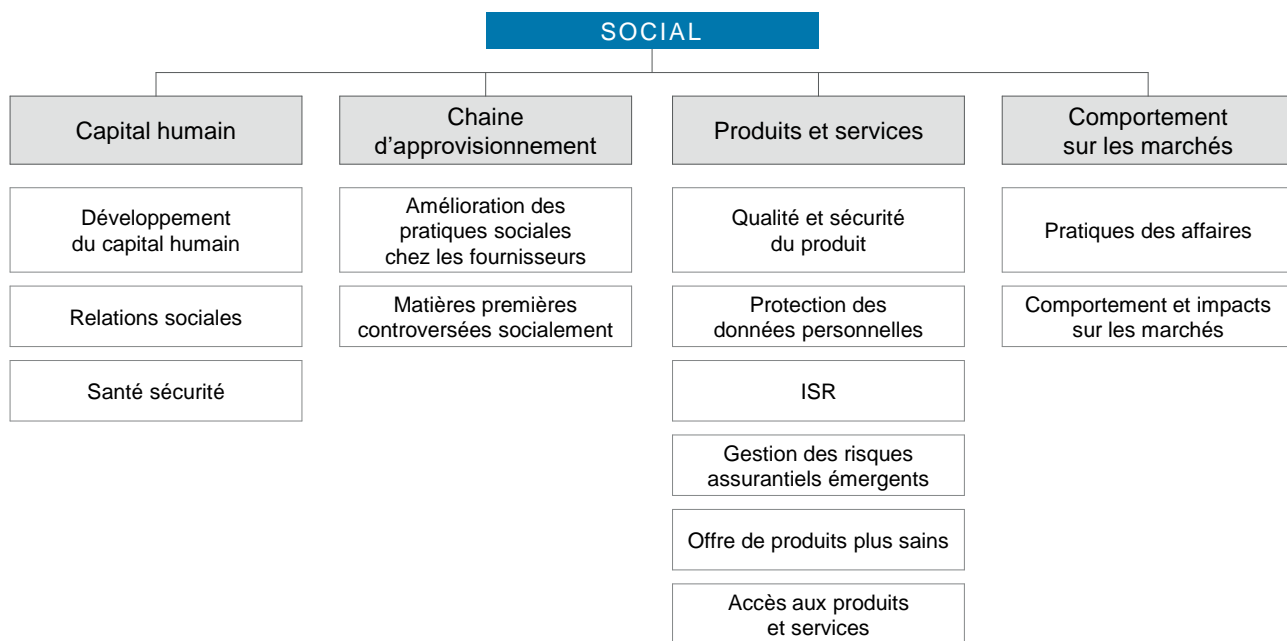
SOCIAL

Capital humain

Développement du capital humain

Relations sociales

Santé sécurité

Chaine d'approvisionnement

Amélioration des pratiques sociales chez les fournisseurs

Matières premières controversées socialement

Produits et services

Qualité et sécurité du produit

Protection des données personnelles

ISR

Gestion des risques assurantiels émergents

Offre de produits plus sains

Accès aux produits et services

Comportement sur les marchés

Pratiques des affaires

Comportement et impacts sur les marchés